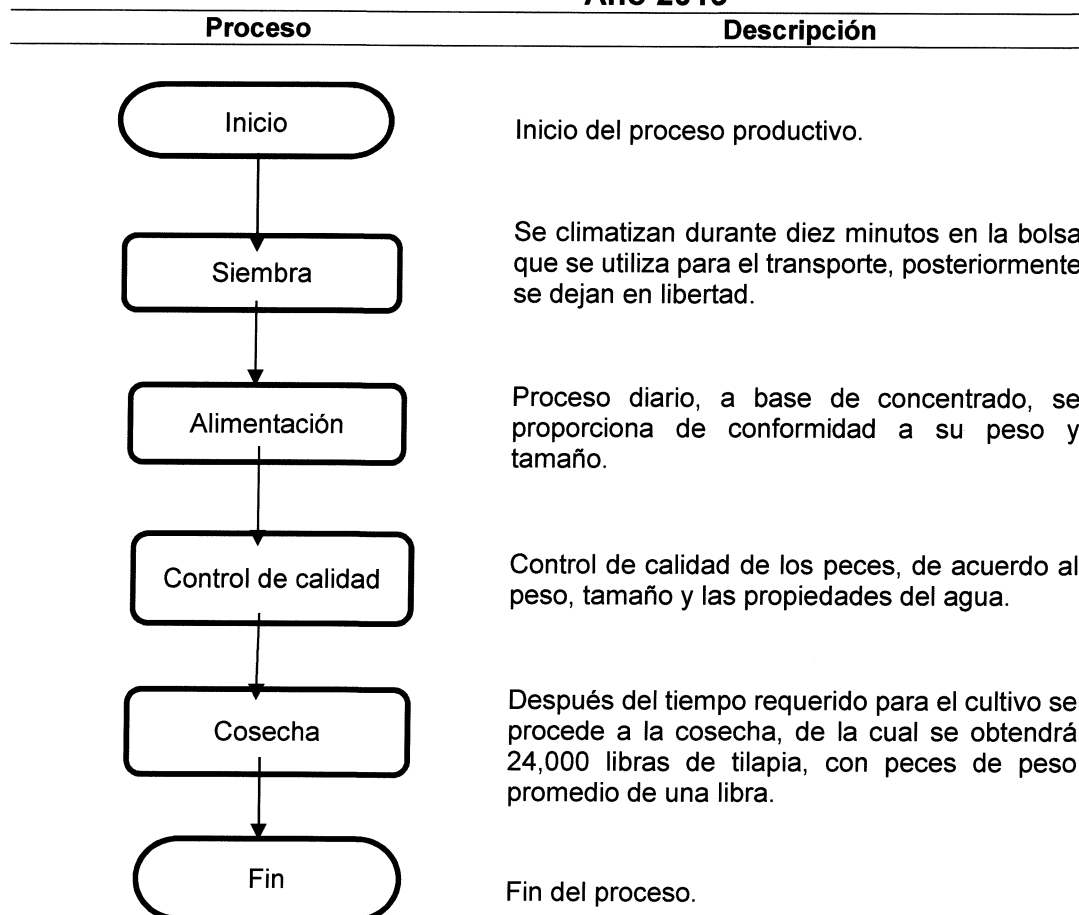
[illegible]

| Proceso | Descripción |
|---|---|
| Inicio | Inicio del proceso productivo. |
| Siembra | Se climatizan durante diez minutos en la bolsa que se utiliza para el transporte, posteriormente se dejan en libertad. |
| Alimentación | Proceso diario, a base de concentrado, se proporciona de conformidad a su peso y tamaño. |
| Control de calidad | Control de calidad de los peces, de acuerdo al peso, tamaño y las propiedades del agua. |
| Cosecha | Después del tiempo requerido para el cultivo se procede a la cosecha, de la cual se obtendrá 24,000 libras de tilapia, con peces de peso promedio de una libra. |
| Fin | Fin del proceso. |